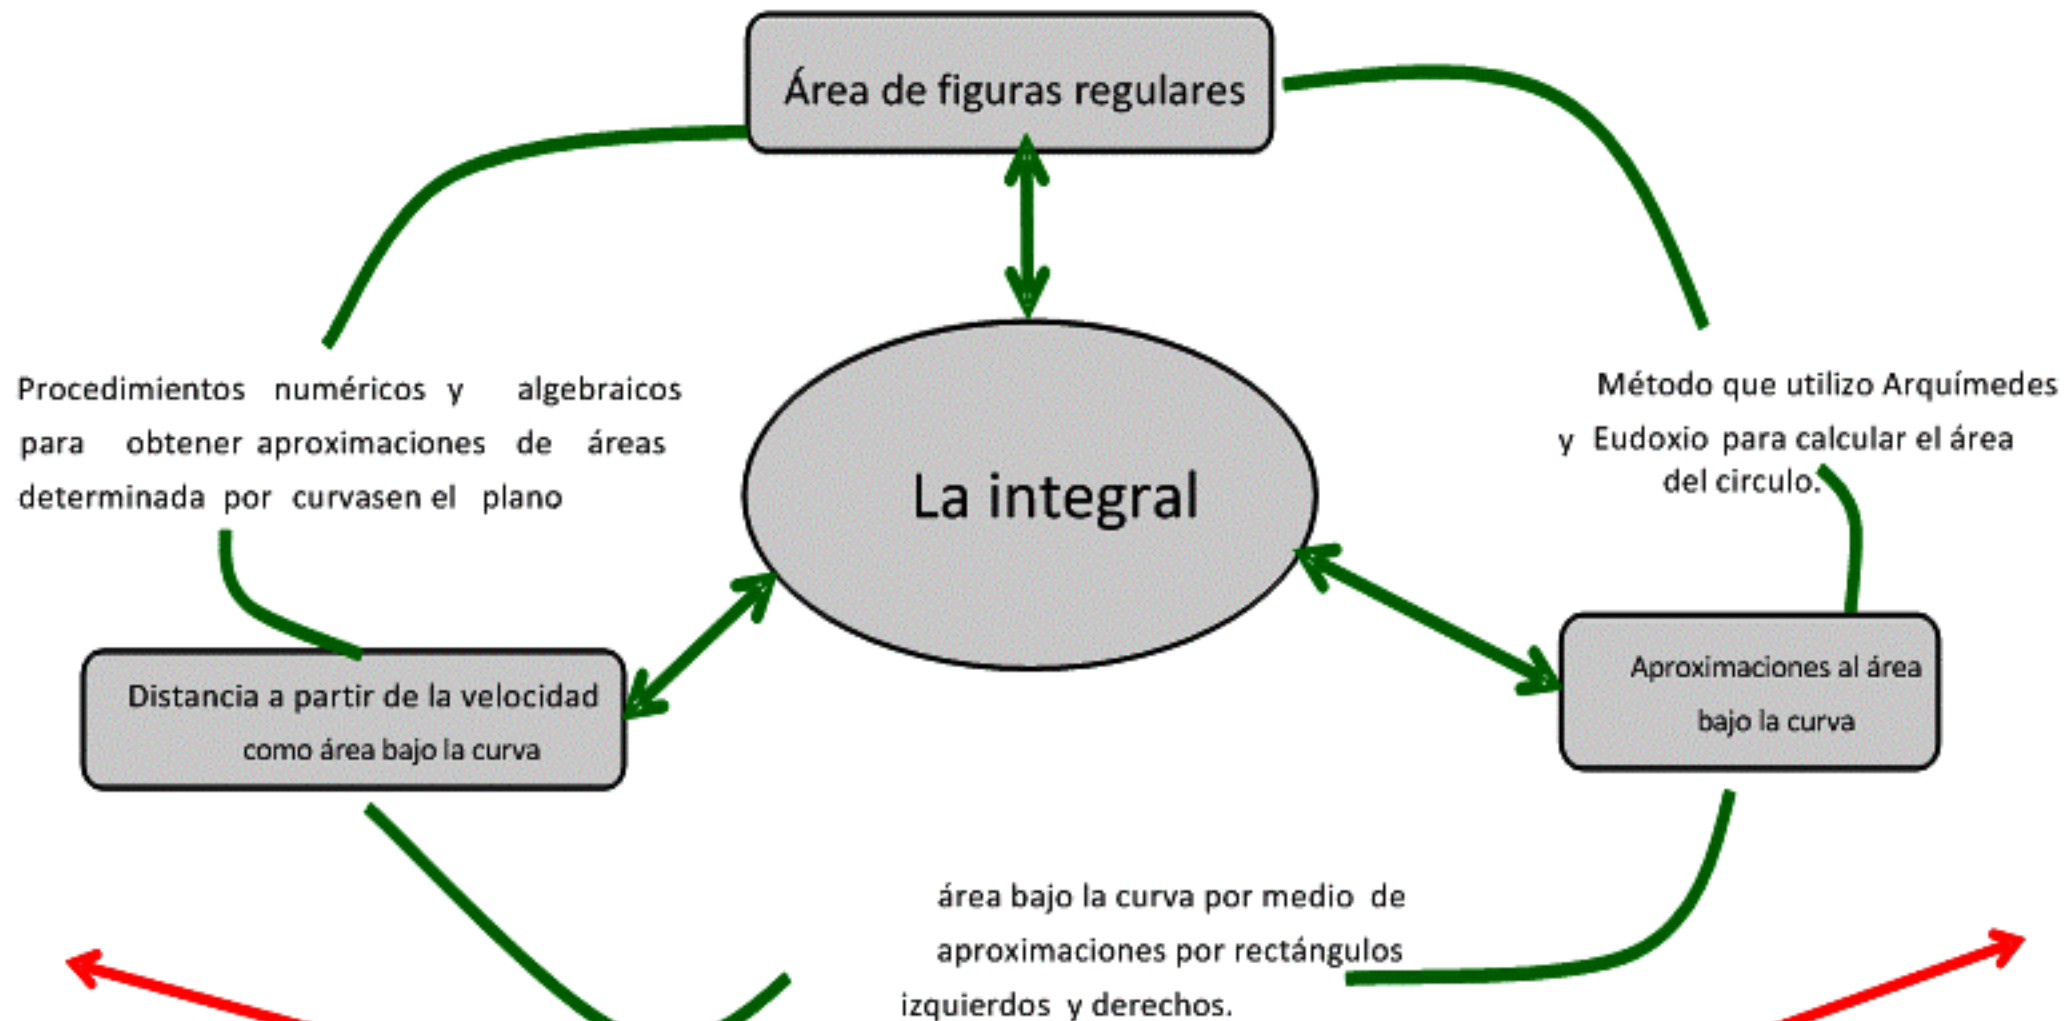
Área de figuras regulares

Procedimientos numéricos y algebraicos para obtener aproximaciones de áreas determinada por curvasen el plano

La integral

Método que utilizo Arquímedes y Eudoxio para calcular el área del circulo.

Distancia a partir de la velocidad como área bajo la curva

Aproximaciones al área bajo la curva

área bajo la curva por medio de aproximaciones por rectángulos izquierdos y derechos.